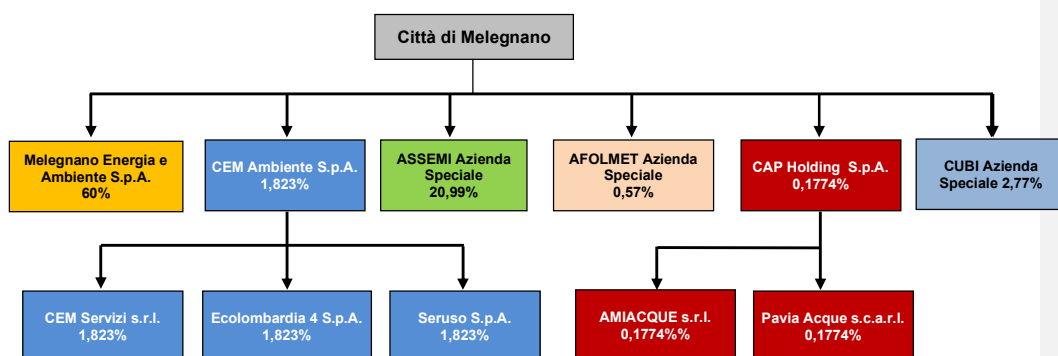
Città di Melegnano

Melegnano Energia e Ambiente S.p.A. 60%

CEM Ambiente S.p.A. 1,823%

ASSEMI Azienda Speciale 20,99%

AFOLMET Azienda Speciale 0,57%

CAP Holding S.p.A. 0,1774%

CUBI Azienda Speciale 2,77%

CEM Servizi s.r.l. 1,823%

Ecolombardia 4 S.p.A. 1,823%

Seruso S.p.A. 1,823%

AMIACQUE s.r.l. 0,1774%%

Pavia Acque s.c.a.r.l. 0,1774%